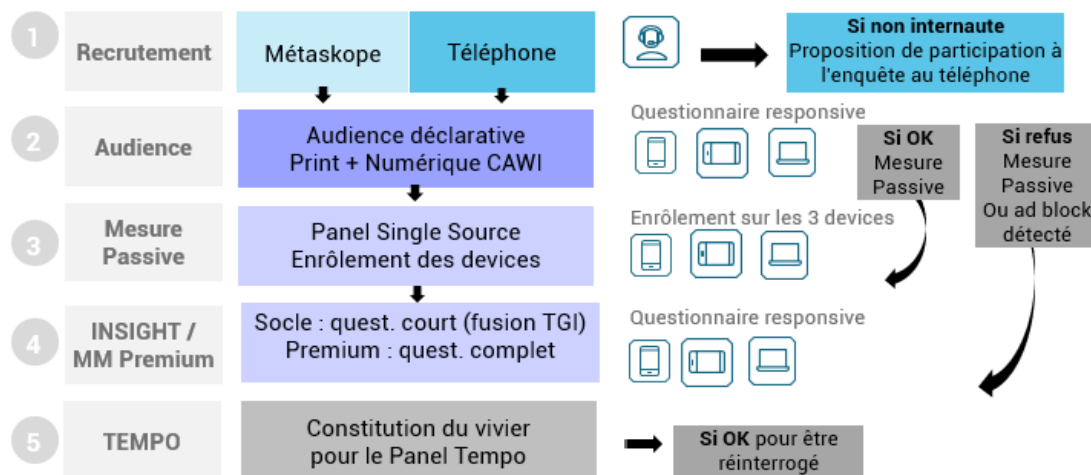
1 Recrutement

Métaskope

Téléphone

Si non internaute
Proposition de participation à l'enquête au téléphone

2 Audience

Audience déclarative
Print + Numérique CAWI

Questionnaire responsive

Si OK
Mesure Passive

Si refus
Mesure Passive
Ou ad block détecté

3 Mesure Passive

Panel Single Source
Enrôlement des devices

Enrôlement sur les 3 devices

4 INSIGHT / MM Premium

Socle : quest. court (fusion TGI)
Premium : quest. complet

Questionnaire responsive

5 TEMPO

Constitution du vivier
pour le Panel Tempo

Si OK pour être réinterrogé